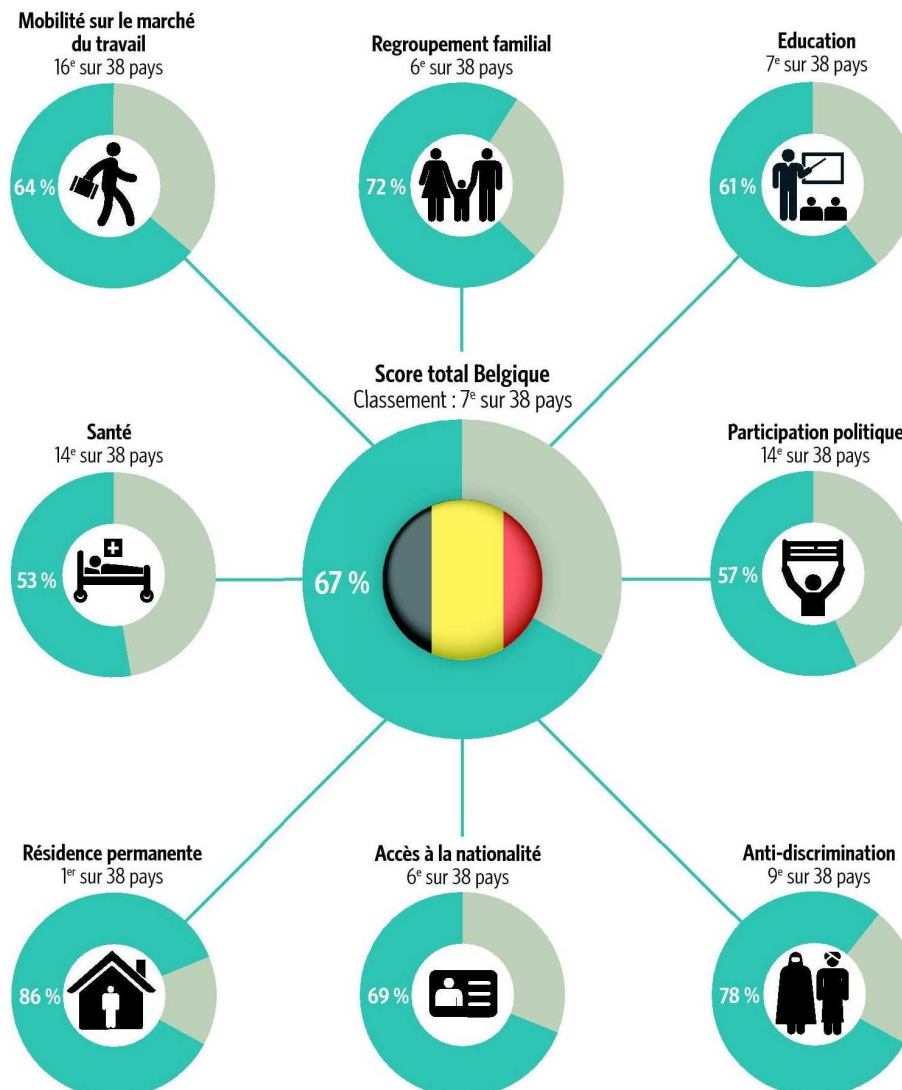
Mobilité sur le marché du travail
16$^e$ sur 38 pays
64 %

Regroupement familial
6$^e$ sur 38 pays
72 %

Education
7$^e$ sur 38 pays
61 %

Score total Belgique
Classement : 7$^e$ sur 38 pays
67 %

Santé
14$^e$ sur 38 pays
53 %

Participation politique
14$^e$ sur 38 pays
57 %

Résidence permanente
1$^{er}$ sur 38 pays
86 %

Accès à la nationalité
6$^e$ sur 38 pays
69 %

Anti-discrimination
9$^e$ sur 38 pays
78 %